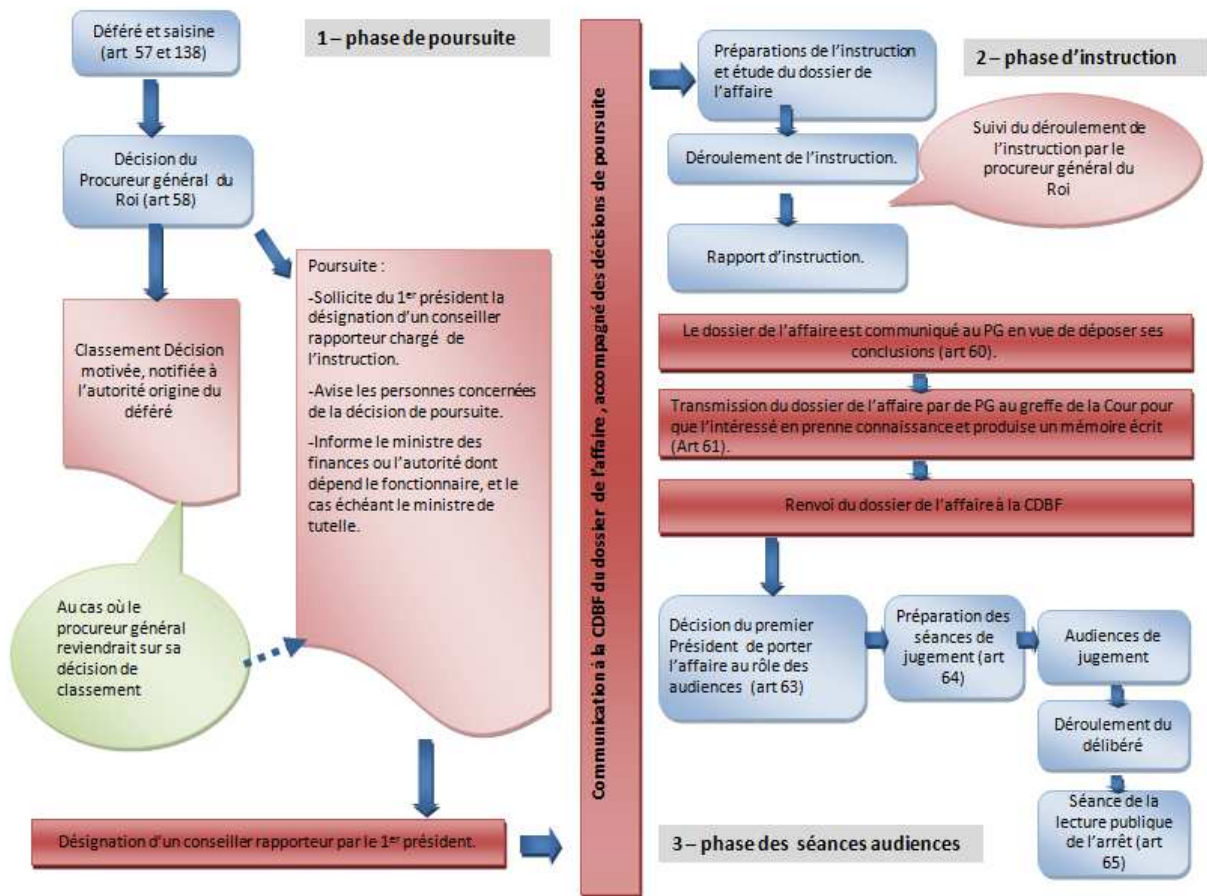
Déféré et saisine (art 57 et 138)

1 – phase de poursuite

Décision du Procureur général du Roi (art 58)

Classement Décision motivée, notifiée à l'autorité origine du déféré

Poursuite :

-Sollicite du 1$^{er}$ président la désignation d'un conseiller rapporteur chargé de l'instruction.

-Avise les personnes concernées de la décision de poursuite.

-Informe le ministre des finances ou l'autorité dont dépend le fonctionnaire, et le cas échéant le ministre de tutelle.

Au cas où le procureur général reviendrait sur sa décision de classement

Désignation d'un conseiller rapporteur par le 1$^{er}$ président.

Communication à la CDBF du dossier de l'affaire , accompagné des décisions de poursuite

Préparations de l'instruction et étude du dossier de l'affaire

2 – phase d'instruction

Déroulement de l'instruction.

Suivi du déroulement de l'instruction par le procureur général du Roi

Rapport d'instruction.

Le dossier de l'affaire est communiqué au PG en vue de déposer ses conclusions (art 60).

Transmission du dossier de l'affaire par de PG au greffe de la Cour pour que l'intéressé en prenne connaissance et produise un mémoire écrit (Art 61).

Renvoi du dossier de l'affaire à la CDBF

Décision du premier Président de porter l'affaire au rôle des audiences (art 63)

Préparation des séances de jugement (art 64)

Audiences de jugement

Déroulement du délibéré

Séance de la lecture publique de l'arrêt (art 65)

3 – phase des séances audiences